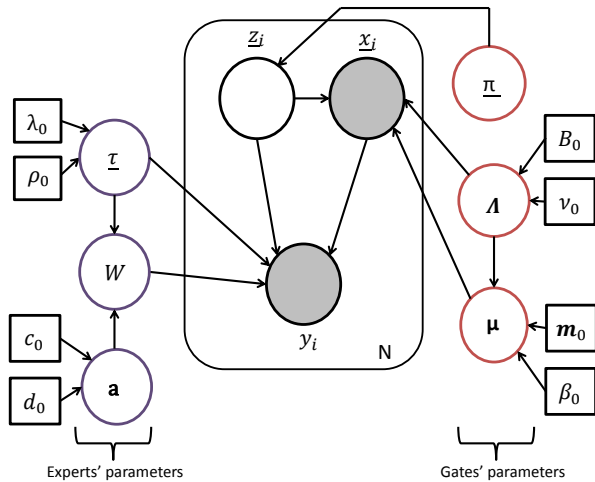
$\underline{z}_i$

$\underline{x}_i$

$\underline{\pi}$

$\lambda_0$

$\underline{\tau}$

$\rho_0$

$B_0$

$\boldsymbol{\Lambda}$

$\nu_0$

$W$

$y_i$

N

$\boldsymbol{\mu}$

$\boldsymbol{m}_0$

$c_0$

$d_0$

$\mathbf{a}$

$\beta_0$

Experts' parameters

Gates' parameters